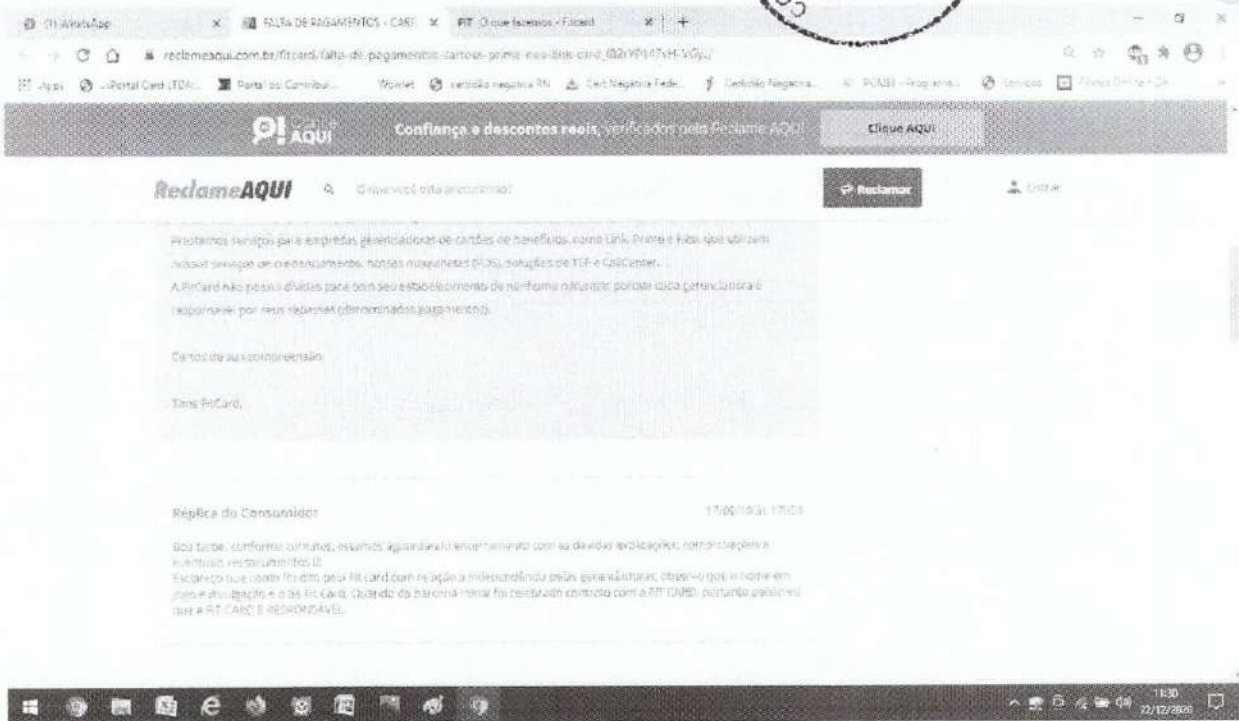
(1) WhatsApp
FALTA DE PAGAMENTOS - CARD
FIT O que fazemos - Fitcard
reclameaqui.com.br/fitcard/falta-de-pagamentos-cartoes-prime-neo-ibis-card_I02rYP147xH-V6jL/
Apps Portal Card LTDA Portal do Contribui... Wizelet certidão negativa RN Cert Negativa Fede... Certidão Negativa... PGMEI - Programa... Serviços Nota Online - Ce...
Cashback AQUI Confiança e descontos reais, verificados pelo Reclame AQUI Clique AQUI
ReclameAQUI O que você está procurando? Reclamar Entrar

Prestamos serviços para empresas gerenciadoras de cartões de benefícios, como Link, Prime e Kibis que utilizam nosso serviço de credenciamento, nossas maquinetas (POS), soluções de TEF e CallCenter.
A FitCard não possui dívidas para com seu estabelecimento de nenhuma natureza, pois a cada gerenciadora é responsável por seus repasses (denominados pagamentos).

Contamos com sua compreensão.

Time FitCard.

Réplica do Consumidor 17/09/10 às 17:08

Boa tarde, conforme contatos, estamos aguardando encerramento com as devidas explicações, comunicações e eventuais ressarcimentos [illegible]
Esclareço que como foi dito pela Fit card com relação a independência pelas gerenciadoras, observo que o nome em jogo e divulgação e o da Fit Card. Quando da parceria inicial foi celebrado contrato com a FIT CARD, portanto penso eu que a FIT CARD E RESPONSÁVEL.

11:30 22/12/2020